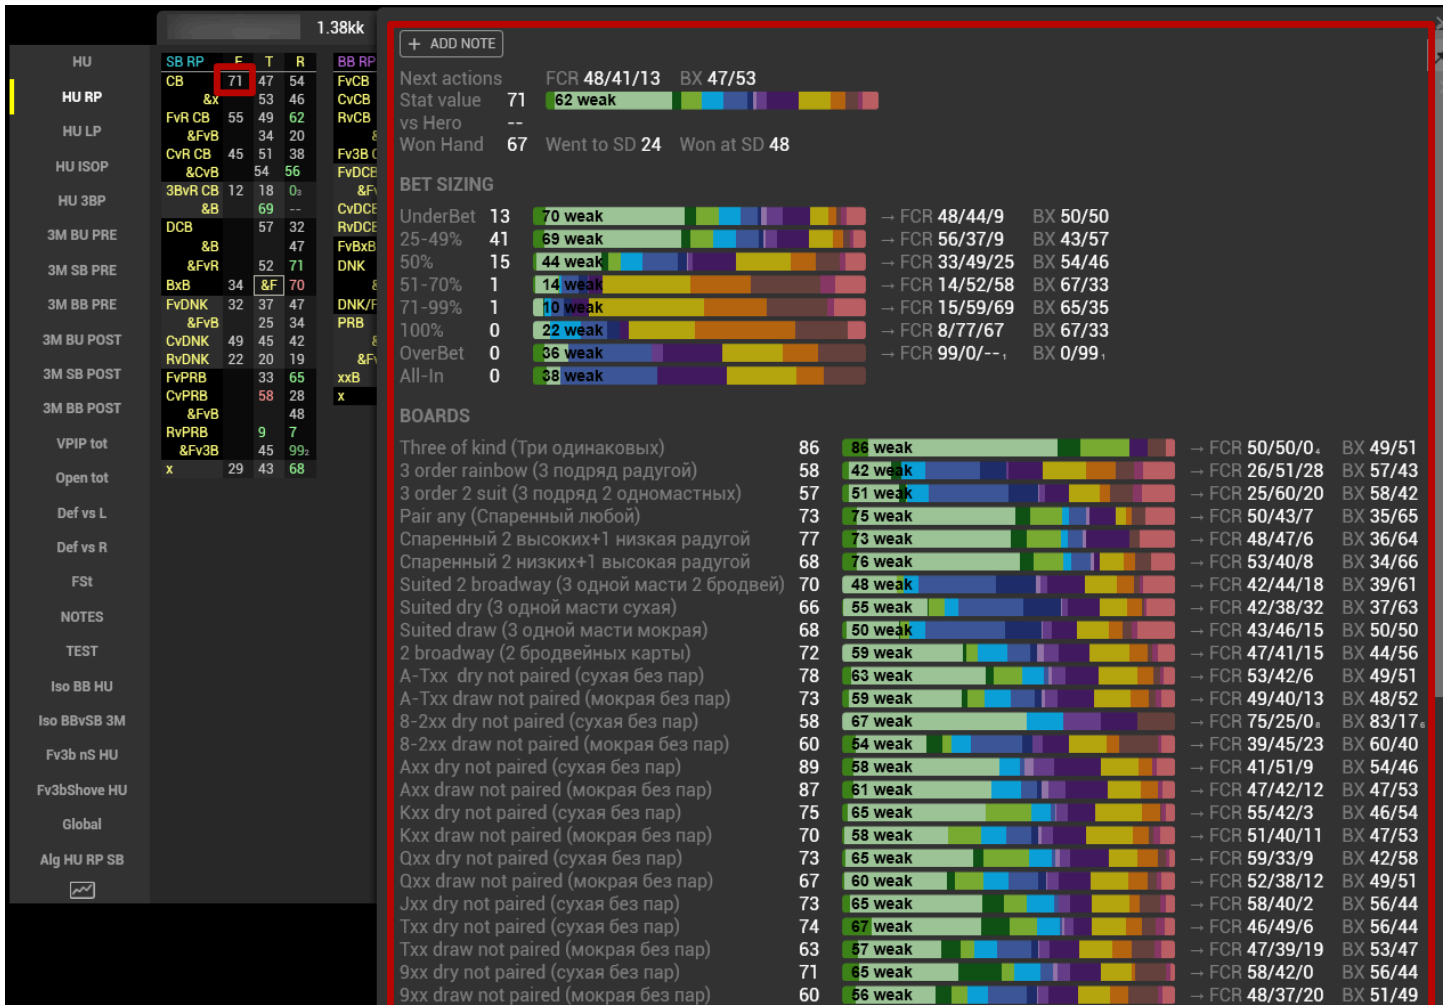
1.38kk

HU
HU RP
HU LP
HU ISOP
HU 3BP
3M BU PRE
3M SB PRE
3M BB PRE
3M BU POST
3M SB POST
3M BB POST
VPIP tot
Open tot
Def vs L
Def vs R
FSt
NOTES
TEST
Iso BB HU
Iso BBvSB 3M
Fv3b nS HU
Fv3bShove HU
Global
Alg HU RP SB

| SB RP | F | T | R |
|---|---|---|---|
| CB | 71 | 47 | 54 |
| &x | | 53 | 46 |
| FvR CB | 55 | 49 | 62 |
| &FvB | | 34 | 20 |
| CvR CB | 45 | 51 | 38 |
| &CvB | | 54 | 56 |
| 3BvR CB | 12 | 18 | 0 |
| &B | | 69 | -- |
| DCB | | 57 | 32 |
| &B | | | 47 |
| &FvR | | 52 | 71 |
| BxB | 34 | &F | 70 |
| FvDNK | 32 | 37 | 47 |
| &FvB | | 25 | 34 |
| CvDNK | 49 | 45 | 42 |
| RvDNK | 22 | 20 | 19 |
| FvPRB | | 33 | 65 |
| CvPRB | | 58 | 28 |
| &FvB | | | 48 |
| RvPRB | | 9 | 7 |
| &Fv3B | | 45 | 99 |
| x | 29 | 43 | 68 |

BB RP
FvCB
CvCB
RvCB
&
Fv3B
FvDCB
&F
CvDCB
RvDCB
FvBxB
DNK
&
DNK/F
PRB
&
&F
xxB
x

+ ADD NOTE

Next actions FCR 48/41/13 BX 47/53
Stat value 71 62 weak
vs Hero --
Won Hand 67 Went to SD 24 Won at SD 48

BET SIZING
UnderBet 13 70 weak → FCR 48/44/9 BX 50/50
25-49% 41 69 weak → FCR 56/37/9 BX 43/57
50% 15 44 weak → FCR 33/49/25 BX 54/46
51-70% 1 14 weak → FCR 14/52/58 BX 67/33
71-99% 1 10 weak → FCR 15/59/69 BX 65/35
100% 0 22 weak → FCR 8/77/67 BX 67/33
OverBet 0 36 weak → FCR 99/0/-- BX 0/99
All-In 0 38 weak

BOARDS
Three of kind (Три одинаковых) 86 86 weak → FCR 50/50/0 BX 49/51
3 order rainbow (3 подряд радугой) 58 42 weak → FCR 26/51/28 BX 57/43
3 order 2 suit (3 подряд 2 одномастных) 57 51 weak → FCR 25/60/20 BX 58/42
Pair any (Спаренный любой) 73 75 weak → FCR 50/43/7 BX 35/65
Спаренный 2 высоких+1 низкая радугой 77 73 weak → FCR 48/47/6 BX 36/64
Спаренный 2 низких+1 высокая радугой 68 76 weak → FCR 53/40/8 BX 34/66
Suited 2 broadway (3 одной масти 2 бродвей) 70 48 weak → FCR 42/44/18 BX 39/61
Suited dry (3 одной масти сухая) 66 55 weak → FCR 42/38/32 BX 37/63
Suited draw (3 одной масти мокрая) 68 50 weak → FCR 43/46/15 BX 50/50
2 broadway (2 бродвейных карты) 72 59 weak → FCR 47/41/15 BX 44/56
A-Txx dry not paired (сухая без пар) 78 63 weak → FCR 53/42/6 BX 49/51
A-Txx draw not paired (мокрая без пар) 73 59 weak → FCR 49/40/13 BX 48/52
8-2xx dry not paired (сухая без пар) 58 67 weak → FCR 75/25/0 BX 83/17
8-2xx draw not paired (мокрая без пар) 60 54 weak → FCR 39/45/23 BX 60/40
Axx dry not paired (сухая без пар) 89 58 weak → FCR 41/51/9 BX 54/46
Axx draw not paired (мокрая без пар) 87 61 weak → FCR 47/41/12 BX 47/53
Kxx dry not paired (сухая без пар) 75 65 weak → FCR 55/42/3 BX 46/54
Kxx draw not paired (мокрая без пар) 70 58 weak → FCR 51/40/11 BX 47/53
Qxx dry not paired (сухая без пар) 73 65 weak → FCR 59/33/9 BX 42/58
Qxx draw not paired (мокрая без пар) 67 60 weak → FCR 52/38/12 BX 49/51
Jxx dry not paired (сухая без пар) 73 65 weak → FCR 58/40/2 BX 56/44
Txx dry not paired (сухая без пар) 74 67 weak → FCR 46/49/6 BX 56/44
Txx draw not paired (мокрая без пар) 63 57 weak → FCR 47/39/19 BX 53/47
9xx dry not paired (сухая без пар) 71 65 weak → FCR 58/42/0 BX 56/44
9xx draw not paired (мокрая без пар) 60 56 weak → FCR 48/37/20 BX 51/49